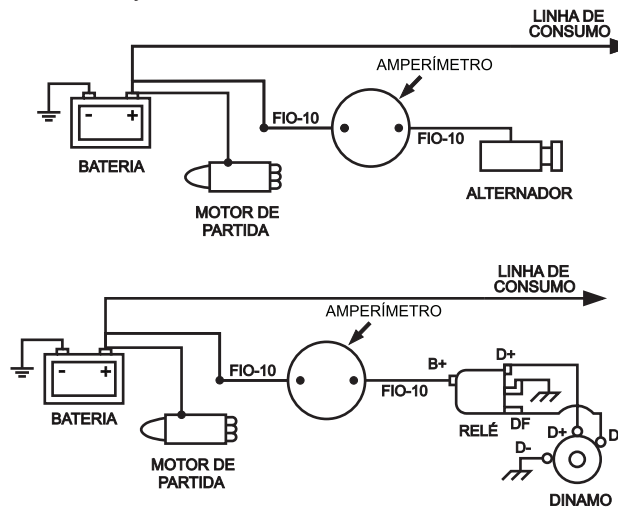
LINHA DE CONSUMO

AMPERÍMETRO

- +

BATERIA

FIO-10

FIO-10

MOTOR DE PARTIDA

ALTERNADOR

LINHA DE CONSUMO

AMPERÍMETRO

- +

BATERIA

FIO-10

B+

FIO-10

D+

RELÉ

DF

D+

D

D-

MOTOR DE PARTIDA

DINAMO